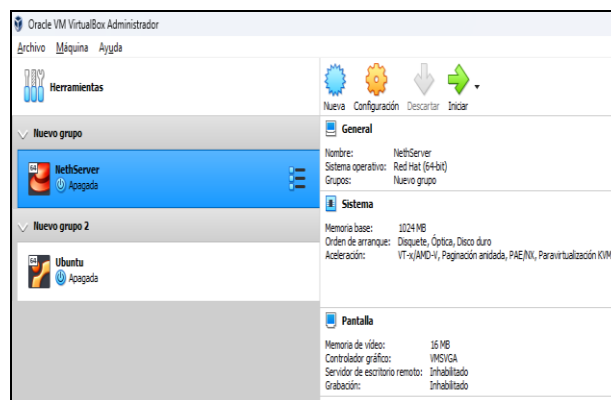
Oracle VM VirtualBox Administrador

Archivo Máquina Ayuda

Herramientas

Nueva Configuración Descartar Iniciar

Nuevo grupo

NethServer
Apagada

Nuevo grupo 2

Ubuntu
Apagada

General

Nombre: NethServer
Sistema operativo: Red Hat (64-bit)
Grupos: Nuevo grupo

Sistema

Memoria base: 1024 MB
Orden de arranque: Disquete, Óptica, Disco duro
Aceleración: VT-x/AMD-V, Paginación anidada, PAE/NX, Paravirtualización KVM

Pantalla

Memoria de vídeo: 16 MB
Controlador gráfico: VMSVGA
Servidor de escritorio remoto: Inhabilitado
Grabación: Inhabilitado